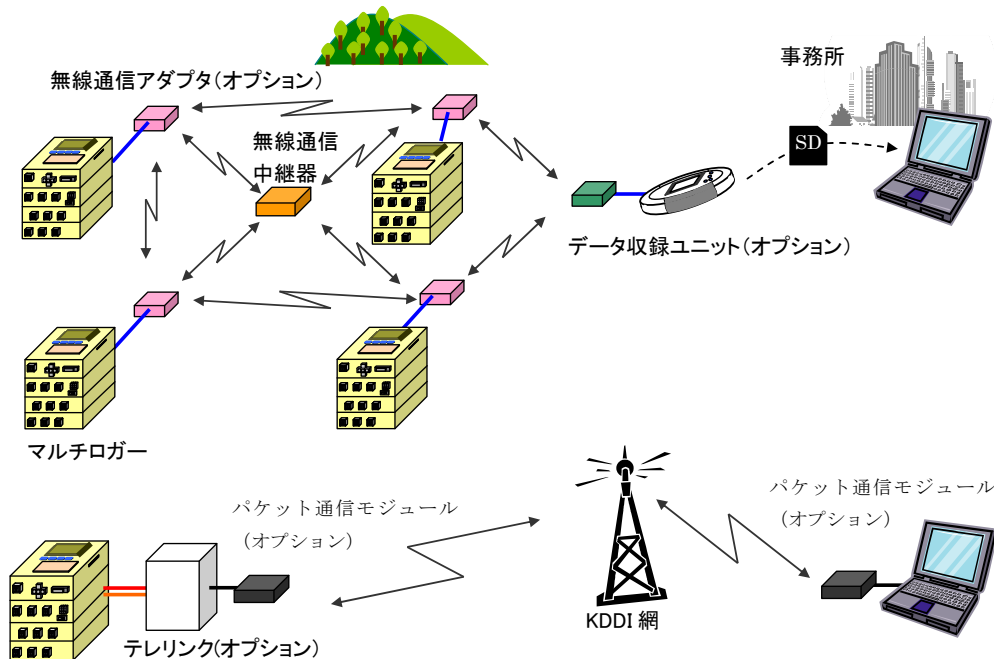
無線通信アダプタ(オプション)

無線通信中継器

事務所

SD

データ収録ユニット(オプション)

マルチロガー

パケット通信モジュール(オプション)

パケット通信モジュール(オプション)

テレリンク(オプション)

KDDI 網